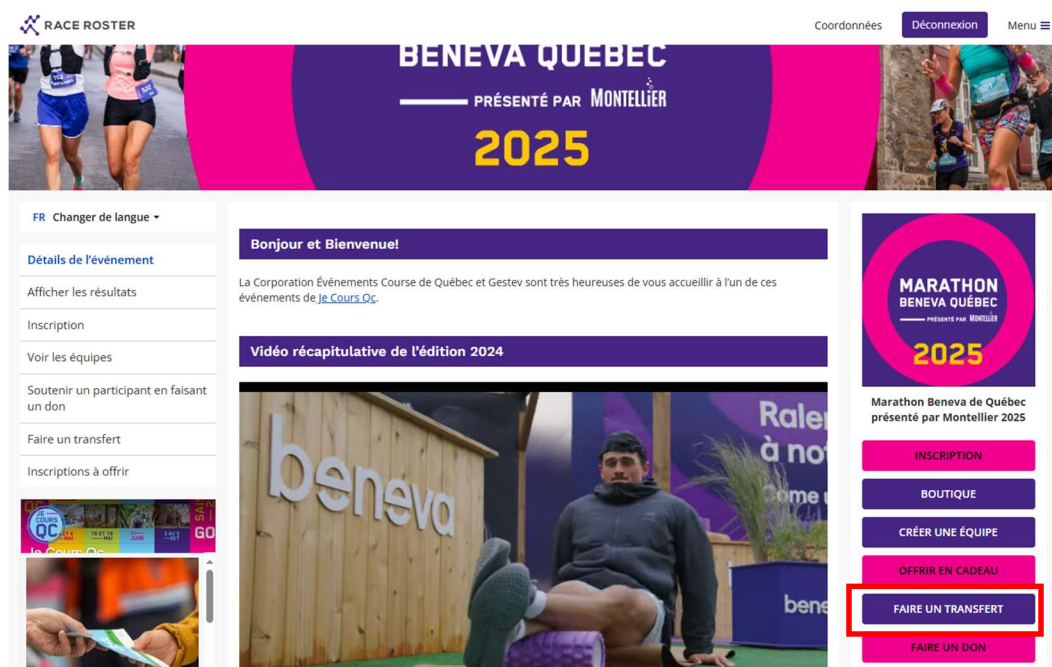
RACE ROSTER

Coordonnées

Déconnexion

Menu

BENEVA QUÉBEC
PRÉSENTÉ PAR MONTELLIER
2025

FR Changer de langue

Détails de l'événement
Afficher les résultats
Inscription
Voir les équipes
Soutenir un participant en faisant un don
Faire un transfert
Inscriptions à offrir

JE COURS QC
Je Cours Qc

Bonjour et Bienvenue!

La Corporation Événements Course de Québec et Gestev sont très heureuses de vous accueillir à l'un de ces événements de Je Cours Qc.

Vidéo récapitulative de l'édition 2024

beneva

Ralen
à not
Come

bene

MARATHON
BENEVA QUÉBEC
PRÉSENTÉ PAR MONTELLIER
2025

Marathon Beneva de Québec présenté par Montellier 2025

INSCRIPTION
BOUTIQUE
CRÉER UNE ÉQUIPE
OFFRIR EN CADEAU
FAIRE UN TRANSFERT
FAIRE UN DON